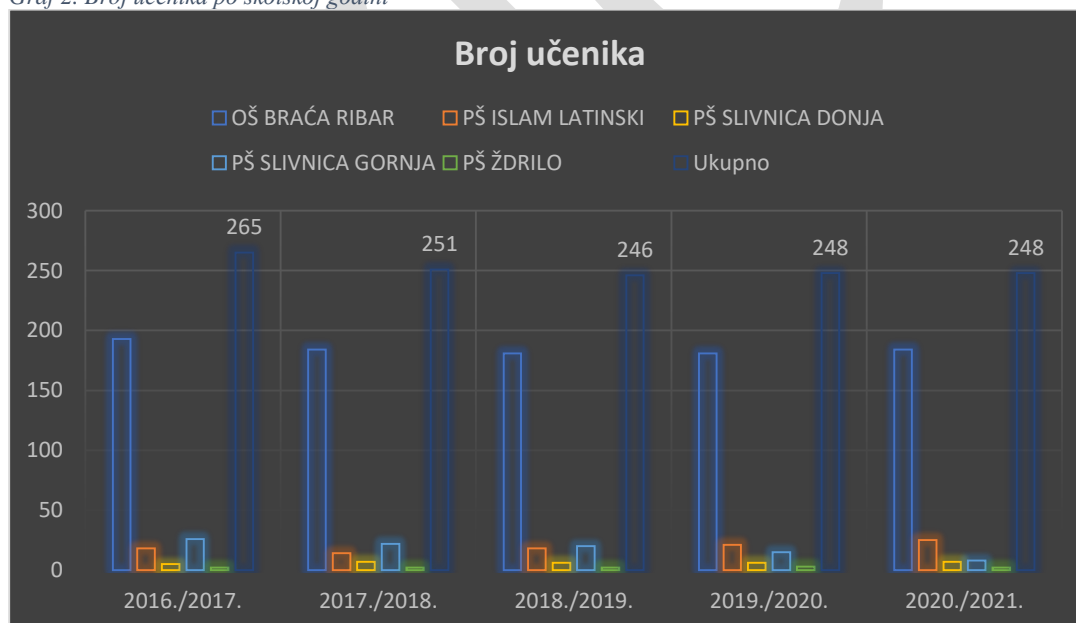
Graf 2. Broj učenika po školskoj godini

Broj učenika

OŠ BRAĆA RIBAR
PŠ ISLAM LATINSKI
PŠ SLIVNICA DONJA
PŠ SLIVNICA GORNJA
PŠ ŽDRILO
Ukupno

300
250
200
150
100
50
0

265
251
246
248
248

2016./2017.
2017./2018.
2018./2019.
2019./2020.
2020./2021.